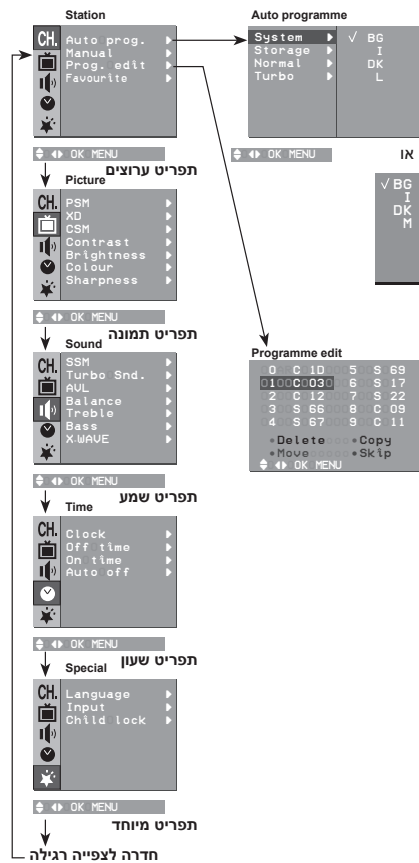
Station

CH.
Auto prog.
Manual
Prog. edit
Favourite

OK MENU

תפריט ערוצים

Picture

CH.
PSM
XD
CSM
Contrast
Brightness
Colour
Sharpness

OK MENU

תפריט תמונה

Sound

CH.
SSM
Turbo Snd.
AVL
Balance
Treble
Bass
X.WAVE

OK MENU

תפריט שמע

Time

CH.
Clock
Off time
On time
Auto off

OK MENU

תפריט שעון

Special

CH.
Language
Input
Child lock

OK MENU

תפריט מיוחד

חזרה לצפייה רגילה

Auto programme

System
Storage
Normal
Turbo

√ BG
I
DK
L

OK MENU

או

√ BG
I
DK
M

Programme edit

| 0 | C 10 | 5 | S 69 |
|---|---|---|---|
| 1 | C 03 | 6 | S 17 |
| 2 | C 12 | 7 | S 22 |
| 3 | S 66 | 8 | C 09 |
| 4 | S 67 | 9 | C 11 |

Delete Copy
Move Skip
OK MENU